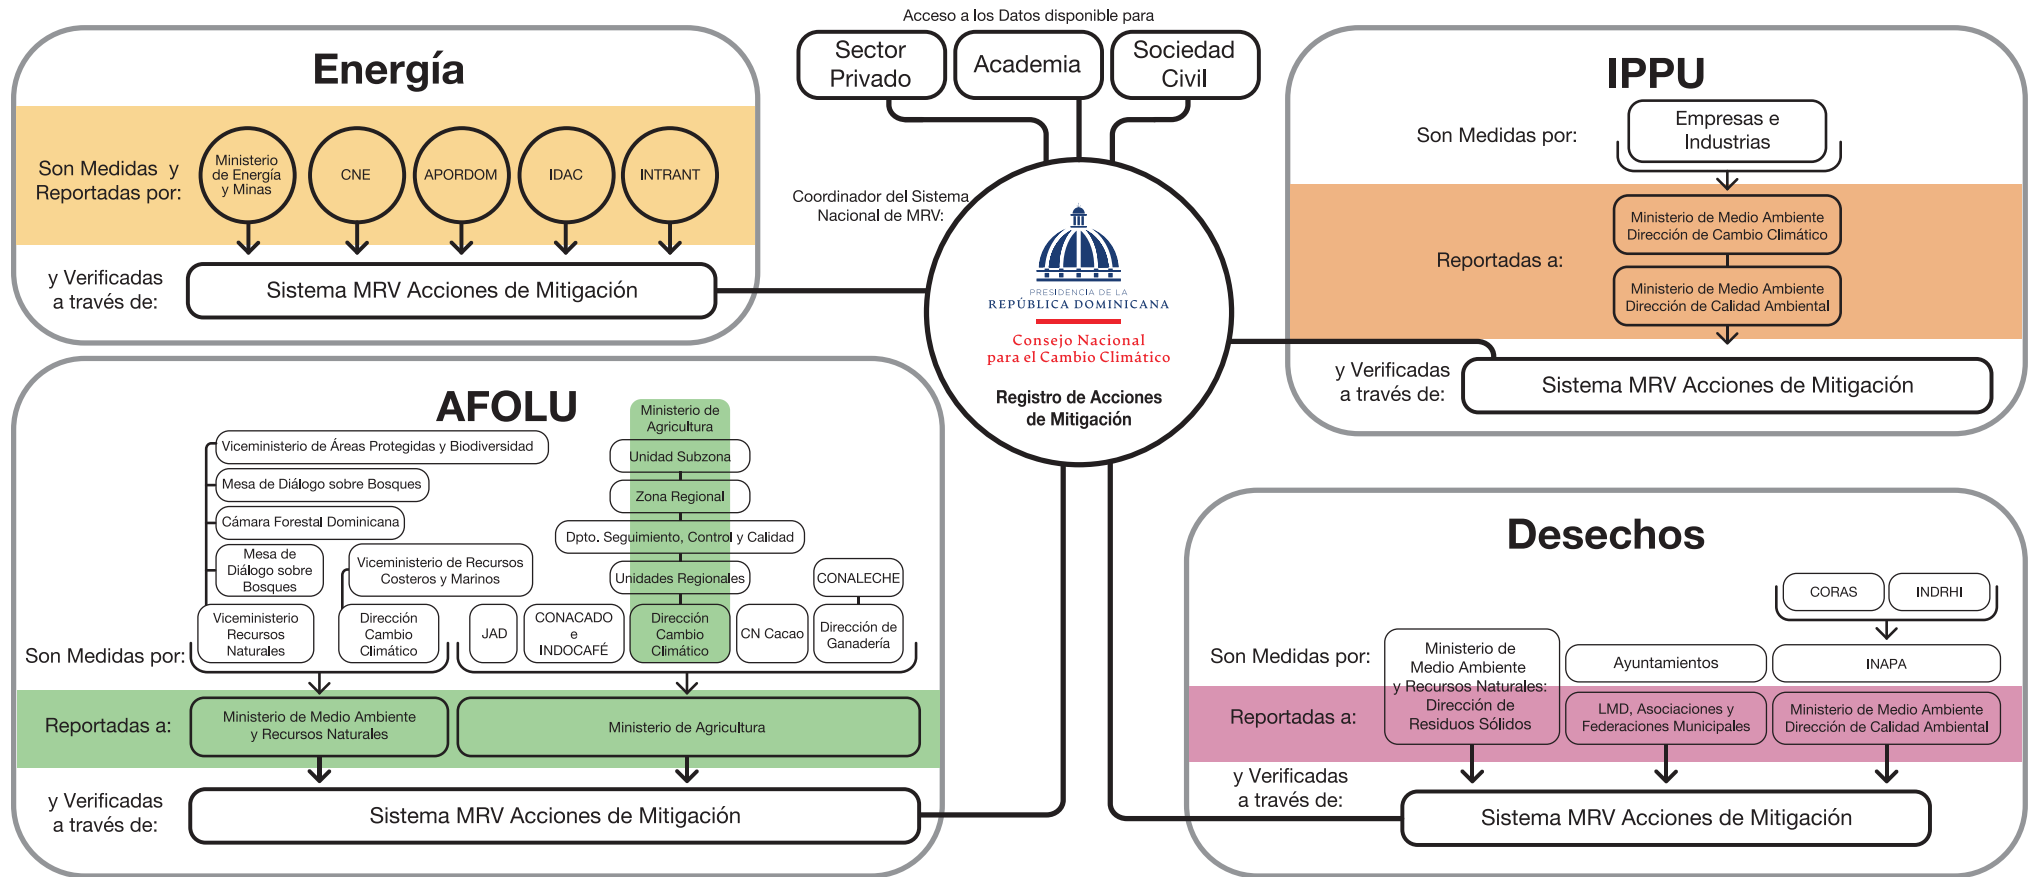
Acceso a los Datos disponible para

Sector Privado

Academia

Sociedad Civil

Energía

Son Medidas y Reportadas por:

Ministerio de Energía y Minas

CNE

APORDOM

IDAC

INTRANT

y Verificadas a través de:

Sistema MRV Acciones de Mitigación

Coordinador del Sistema Nacional de MRV:

PRESIDENCIA DE LA REPÚBLICA DOMINICANA

Consejo Nacional para el Cambio Climático

Registro de Acciones de Mitigación

IPPU

Son Medidas por:

Empresas e Industrias

Reportadas a:

Ministerio de Medio Ambiente Dirección de Cambio Climático

Ministerio de Medio Ambiente Dirección de Calidad Ambiental

y Verificadas a través de:

Sistema MRV Acciones de Mitigación

AFOLU

Viceministerio de Áreas Protegidas y Biodiversidad

Mesa de Diálogo sobre Bosques

Cámara Forestal Dominicana

Mesa de Diálogo sobre Bosques

Viceministerio de Recursos Costeros y Marinos

Viceministerio Recursos Naturales

Dirección Cambio Climático

Ministerio de Agricultura

Unidad Subzona

Zona Regional

Dpto. Seguimiento, Control y Calidad

Unidades Regionales

CONALECHE

JAD

CONACADO e INDOCAFÉ

Dirección Cambio Climático

CN Cacao

Dirección de Ganadería

Son Medidas por:

Reportadas a:

Ministerio de Medio Ambiente y Recursos Naturales

Ministerio de Agricultura

y Verificadas a través de:

Sistema MRV Acciones de Mitigación

Desechos

CORAS

INDRHI

Son Medidas por:

Ministerio de Medio Ambiente y Recursos Naturales: Dirección de Residuos Sólidos

Ayuntamientos

INAPA

Reportadas a:

LMD, Asociaciones y Federaciones Municipales

Ministerio de Medio Ambiente Dirección de Calidad Ambiental

y Verificadas a través de:

Sistema MRV Acciones de Mitigación